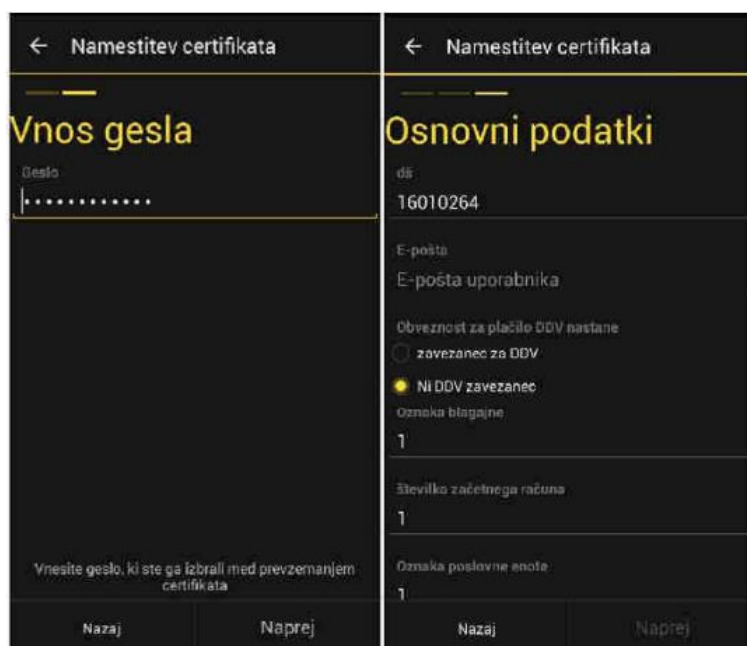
← Namestitev certifikata

Vnos gesla

Geslo

••••••••••••

Vnesite geslo, ki ste ga izbrali med prevzemanjem certifikata

Nazaj

Naprej

← Namestitev certifikata

Osnovni podatki

dš

16010264

E-pošta

E-pošta uporabnika

Obveznost za plačilo DDV nastane

zavezanec za DDV

Ni DDV zavezanec

Oznaka blagajne

1

Številka začetnega računa

1

Oznaka poslovne enote

1

Nazaj

Naprej